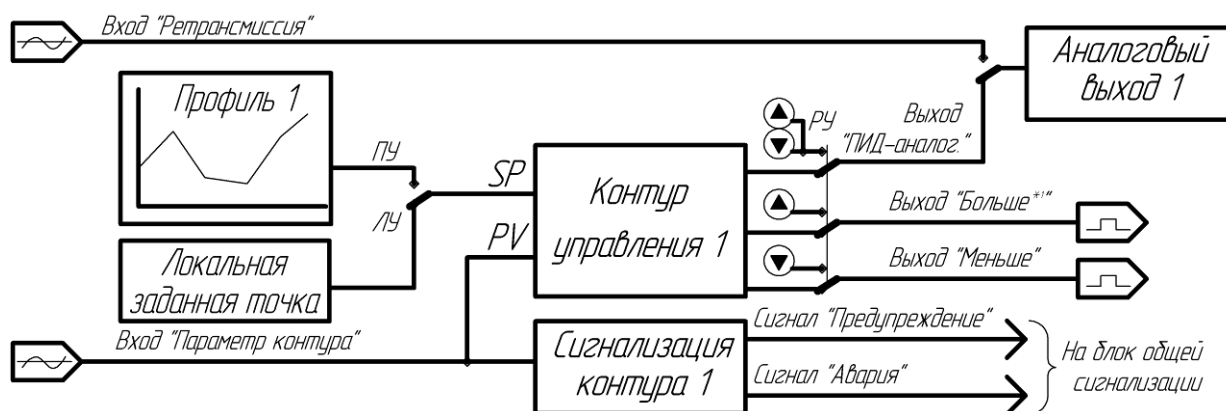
Вход "Ретрансмиссия"

Аналоговый выход 1

Профиль 1

ПУ

ЛУ

Локальная заданная точка

SP

PV

Контур управления 1

РУ

Выход "ПИД-аналог."

Выход "Больше*¹"

Выход "Меньше"

Вход "Параметр контура"

Сигнализация контура 1

Сигнал "Предупреждение"

Сигнал "Авария"

На блок общей сигнализации